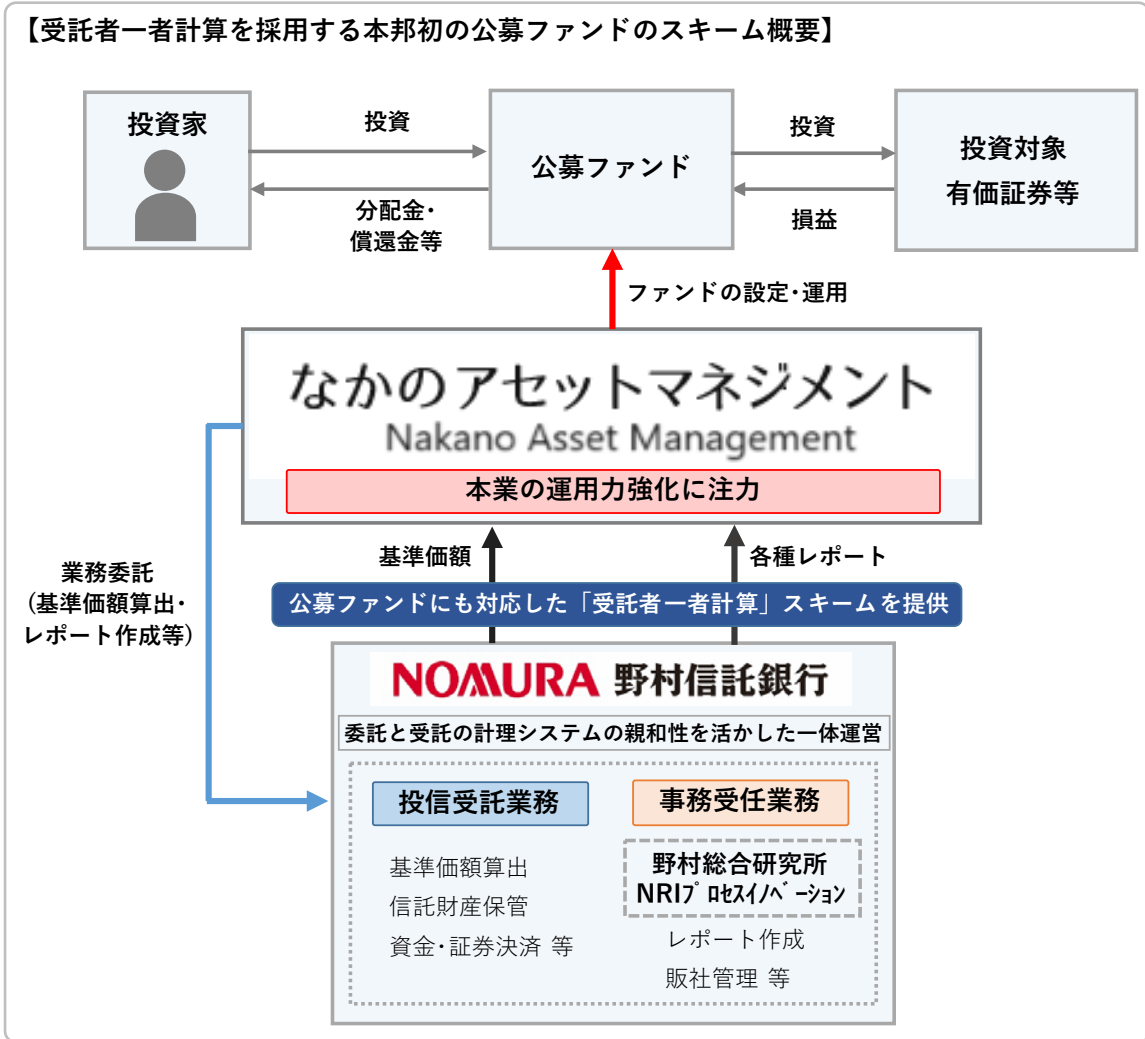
【受託者一者計算を採用する本邦初の公募ファンドのスキーム概要】

投資家

投資

分配金・償還金等

公募ファンド

投資

損益

投資対象
有価証券等

ファンドの設定・運用

なかのアセットマネジメント
Nakano Asset Management

本業の運用力強化に注力

業務委託
(基準価額算出・レポート作成等)

基準価額

各種レポート

公募ファンドにも対応した「受託者一者計算」スキームを提供

NOMURA 野村信託銀行

委託と受託の計理システムの親和性を活かした一体運営

投信受託業務

基準価額算出
信託財産保管
資金・証券決済 等

事務受任業務

野村総合研究所
NRIﾌﾟﾛｾｽｲﾉﾍﾞｰｼｮﾝ

レポート作成
販社管理 等